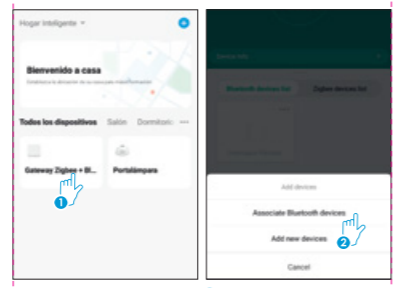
Hogar Inteligente

Bienvenido a casa

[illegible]

Todos los dispositivos Salón Dormitorio ···

Gateway Zigbee + Bl...

Portalámpara

1

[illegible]

Bluetooth devices list

Zigbee devices list

Add devices

Associate Bluetooth devices

Add new devices

2

Cancel